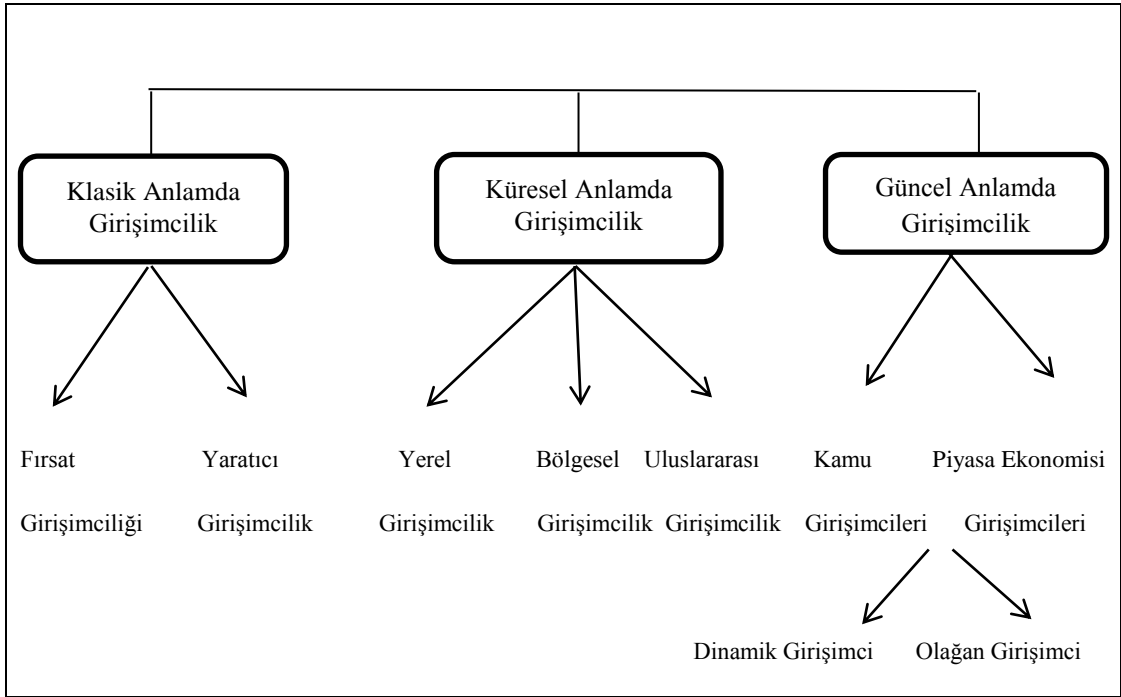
Klasik Anlamda Girişimcilik

Küresel Anlamda Girişimcilik

Güncel Anlamda Girişimcilik

Fırsat Girişimciliği

Yaratıcı Girişimcilik

Yerel Girişimcilik

Bölgesel Girişimcilik

Uluslararası Girişimcilik

Kamu Girişimcileri

Piyasa Ekonomisi Girişimcileri

Dinamik Girişimci

Olağan Girişimci